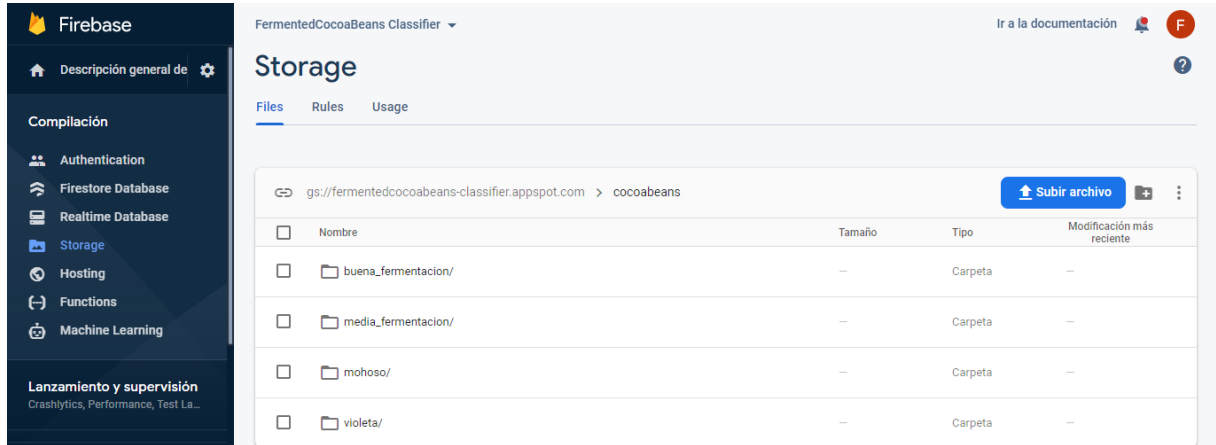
Firebase

Descripción general de

Compilación

Authentication
Firestore Database
Realtime Database
Storage
Hosting
Functions
Machine Learning

Lanzamiento y supervisión
Crashlytics, Performance, Test La...

FermentedCocoaBeans Classifier

Ir a la documentación

F

Storage

Files Rules Usage

gs://fermentedcocoabeans-classifier.appspot.com > cocoabeans

Subir archivo

| Nombre | Tamaño | Tipo | Modificación más reciente |
|---|---|---|---|
| buena_fermentacion/ | — | Carpeta | — |
| media_fermentacion/ | — | Carpeta | — |
| mohoso/ | — | Carpeta | — |
| violeta/ | — | Carpeta | — |